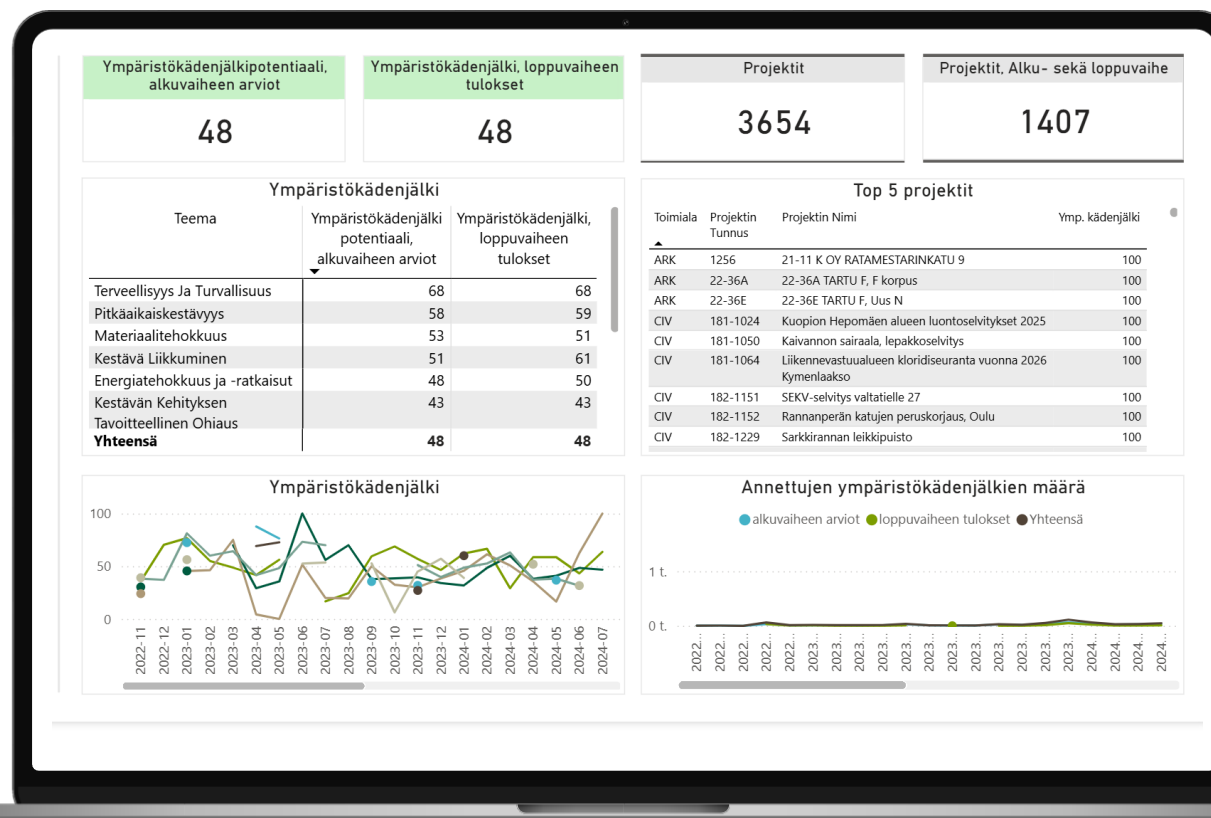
Ympäristökädenjälkipotentiaali, alkuvaiheen arviot

48

Ympäristökädenjälki, loppuvaiheen tulokset

48

Projektit

3654

Projektit, Alku- sekä loppuvaihe

1407

Ympäristökädenjälki

| Teema | Ympäristökädenjälki potentiaali, alkuvaiheen arviot | Ympäristökädenjälki, loppuvaiheen tulokset |
|---|---|---|
| Terveellisyys Ja Turvallisuus | 68 | 68 |
| Pitkäaikaiskestävyys | 58 | 59 |
| Materiaalitehokkuus | 53 | 51 |
| Kestävä Liikkuminen | 51 | 61 |
| Energiatehokkuus ja -ratkaisut | 48 | 50 |
| Kestävän Kehityksen Tavoitteellinen Ohjaus | 43 | 43 |
| **Yhteensä** | **48** | **48** |

Top 5 projektit

| Toimiala | Projektin Tunnus | Projektin Nimi | Ymp. kädenjälki |
|---|---|---|---|
| ARK | 1256 | 21-11 K OY RATAMESTARINKATU 9 | 100 |
| ARK | 22-36A | 22-36A TARTU F, F korpus | 100 |
| ARK | 22-36E | 22-36E TARTU F, Uus N | 100 |
| CIV | 181-1024 | Kuopion Hepomäen alueen luontoselvitykset 2025 | 100 |
| CIV | 181-1050 | Kaivannon sairaala, lepakkoselvitys | 100 |
| CIV | 181-1064 | Liikennevastuualueen kloridiseuranta vuonna 2026 Kymenlaakso | 100 |
| CIV | 182-1151 | SEKV-selvitys valtatielle 27 | 100 |
| CIV | 182-1152 | Rannanperän katujen peruskorjaus, Oulu | 100 |
| CIV | 182-1229 | Sarkkirannan leikkipuisto | 100 |

Ympäristökädenjälki

100
50
0
2022-11 2022-12 2023-01 2023-02 2023-03 2023-04 2023-05 2023-06 2023-07 2023-08 2023-09 2023-10 2023-11 2023-12 2024-01 2024-02 2024-03 2024-04 2024-05 2024-06 2024-07

Annettujen ympäristökädenjälkien määrä

alkuvaiheen arviot loppuvaiheen tulokset Yhteensä

1 t.
0 t.
2022... 2022... 2022... 2022... 2023... 2023... 2023... 2023... 2023... 2023... 2023... 2023... 2023... 2023... 2023... 2023... 2023... 2024... 2024... 2024... 2024... 2024...